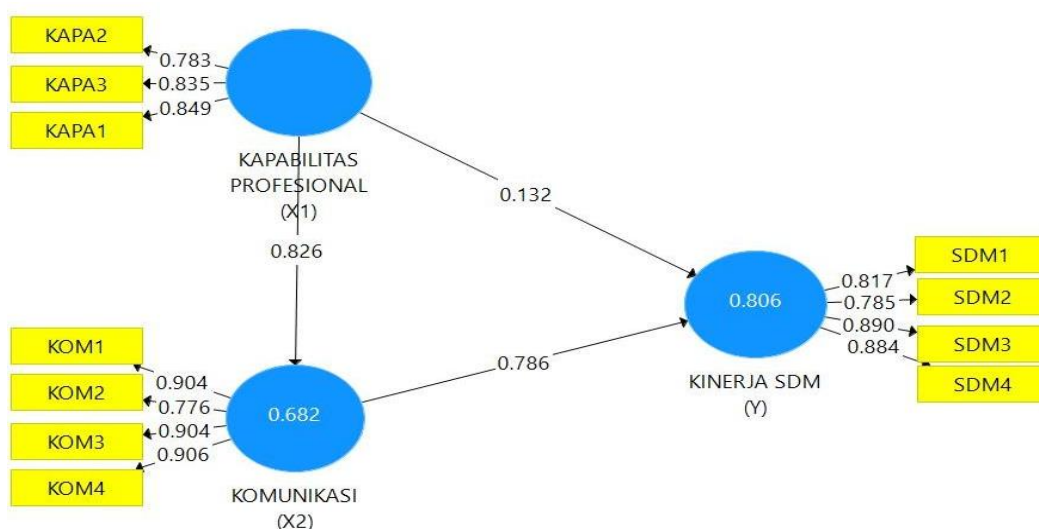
KAPA2
0.783
KAPA3
0.835
KAPA1
0.849

KAPABILITAS PROFESIONAL (X1)

0.132

0.826

SDM1
0.817
0.806
0.785
SDM2
0.890
SDM3
0.884
SDM4

KINERJA SDM (Y)

KOM1
0.904
KOM2
0.776
0.682
KOM3
0.904
0.906
KOM4

0.786

KOMUNIKASI (X2)